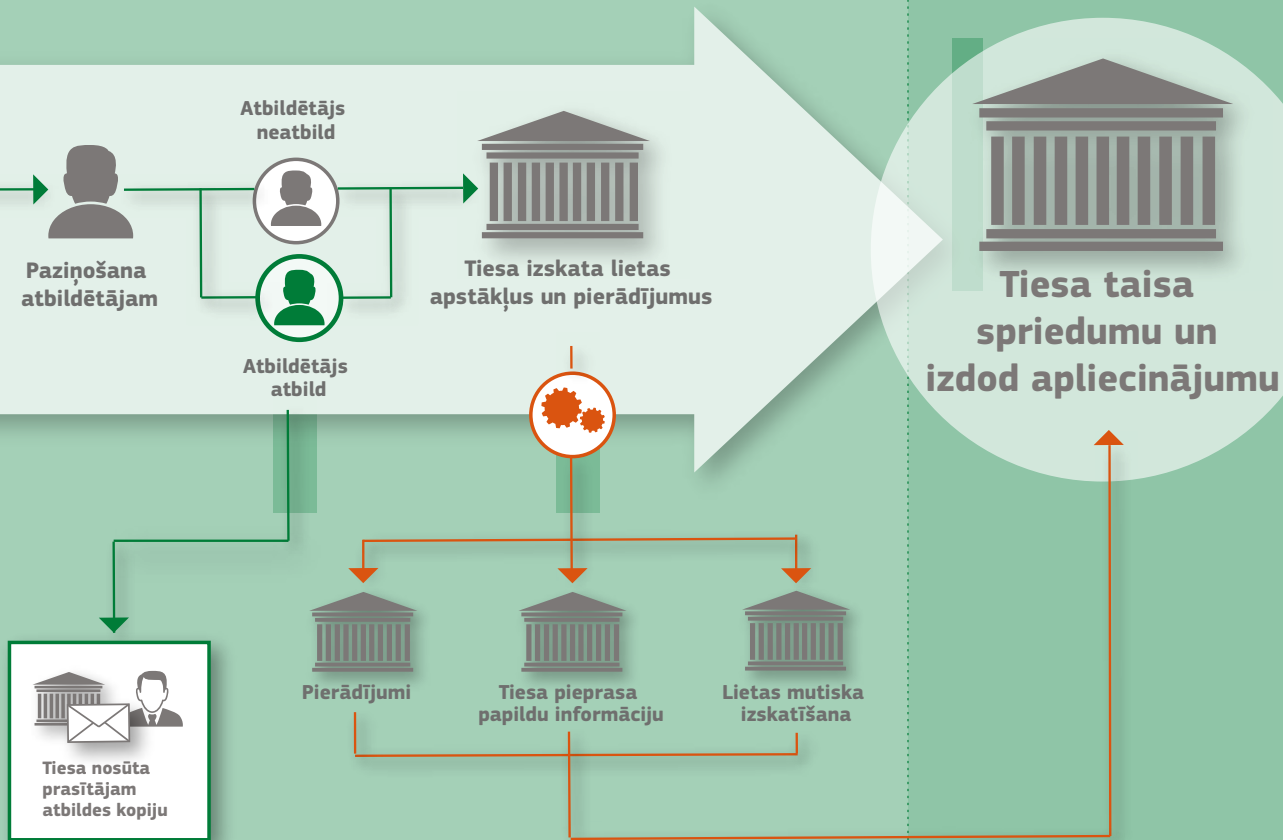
Atbildētājs neatbild

Paziņošana atbildētājam

Atbildētājs atbild

Tiesa izskata lietas apstākļus un pierādījumus

Tiesa taisa spriedumu un izdod apliecinājumu

Tiesa nosūta prasītājam atbildes kopiju

Pierādījumi

Tiesa pieprasa papildu informāciju

Lietas mutiska izskatīšana